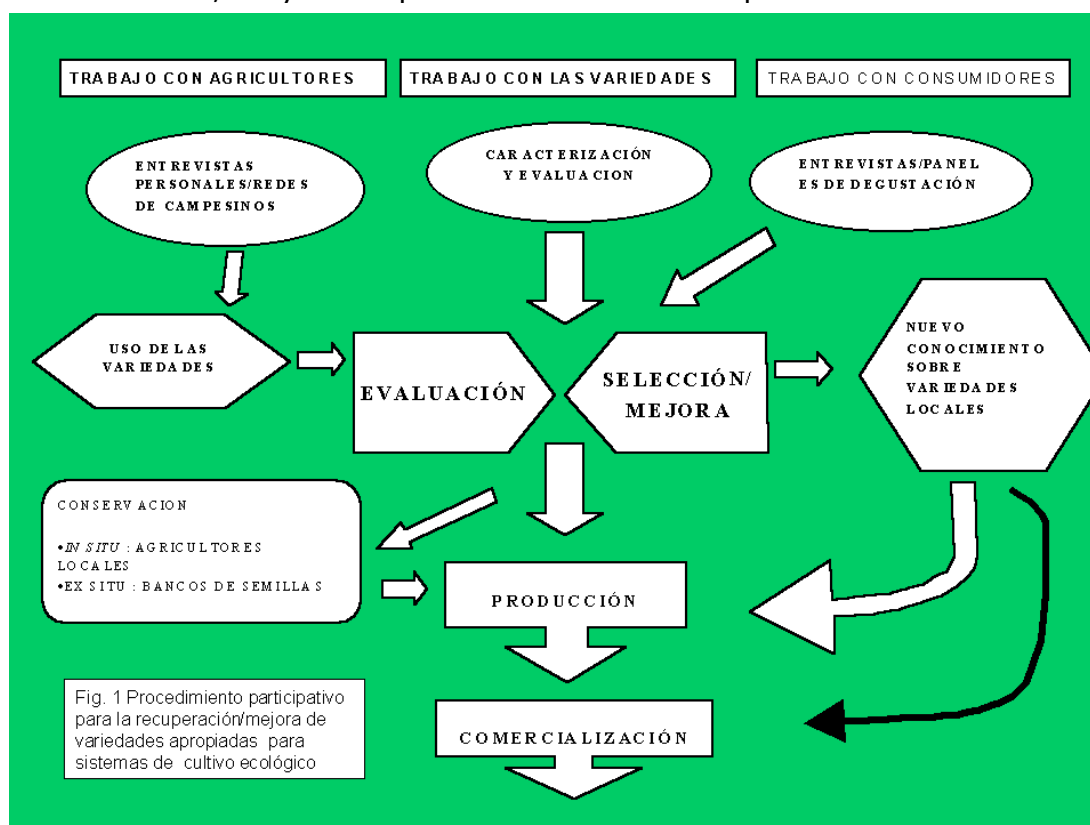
TRABAJO CON AGRICULTORES

TRABAJO CON LAS VARIEDADES

TRABAJO CON CONSUMIDORES

ENTREVISTAS PERSONALES/REDES DE CAMPESINOS

CARACTERIZACIÓN Y EVALUACION

ENTREVISTAS/PANELES DE DEGUSTACIÓN

USO DE LAS VARIEDADES

EVALUACIÓN

SELECCIÓN/ MEJORA

NUEVO CONOCIMIENTO SOBRE VARIEDADES LOCALES

CONSERVACION

•IN SITU : AGRICULTORES LOCALES
•EX SITU : BANCOS DE SEMILLAS

PRODUCCIÓN

Fig. 1 Procedimiento participativo para la recuperación/mejora de variedades apropiadas para sistemas de cultivo ecológico

COMERCIALIZACIÓN